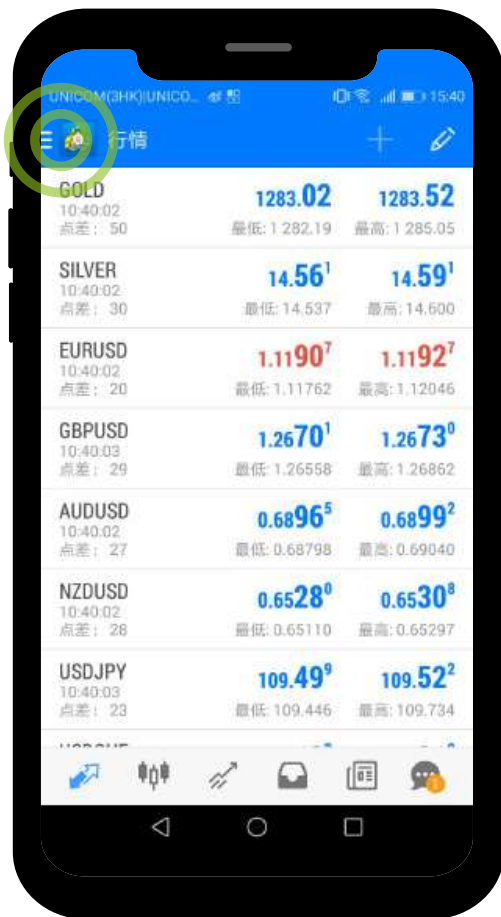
UNICOM(3HK)|UNICO...  15:40

行情

GOLD
10:40:02
点差： 50
1283.02
最低: 1 282.19
1283.52
最高: 1 285.05

SILVER
10:40:02
点差： 30
$14.56^1$
最低: 14.537
$14.59^1$
最高: 14.600

EURUSD
10:40:02
点差： 20
$1.1190^7$
最低: 1.11762
$1.1192^7$
最高: 1.12046

GBPUSD
10:40:03
点差： 29
$1.2670^1$
最低: 1.26558
$1.2673^0$
最高: 1.26862

AUDUSD
10:40:02
点差： 27
$0.6896^5$
最低: 0.68798
$0.6899^2$
最高: 0.69040

NZDUSD
10:40:02
点差： 28
$0.6528^0$
最低: 0.65110
$0.6530^8$
最高: 0.65297

USDJPY
10:40:03
点差： 23
$109.49^9$
最低: 109.446
$109.52^2$
最高: 109.734

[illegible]